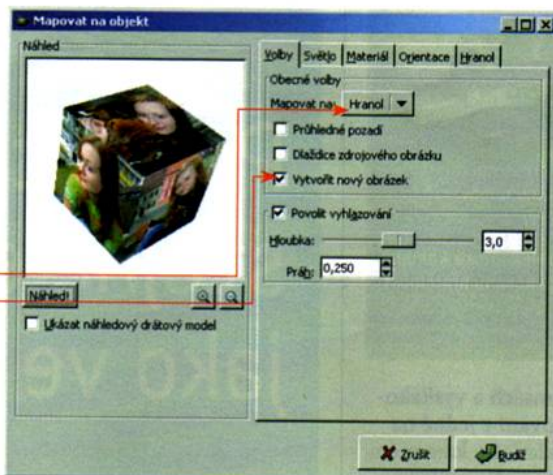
Mapovat na objekt

Náhled

Volby | Světlo | Materiál | Orientace | Hranol

Obecné volby

Mapovat na: Hranol

Průhledné pozadí

Dlaždice zdrojového obrázku

Vytvořit nový obrázek

Povolit vyhlazování

Hloubka: 3,0

Práh: 0,250

Náhled!

Ukázat náhledový drátový model

Zrušit

Budiž